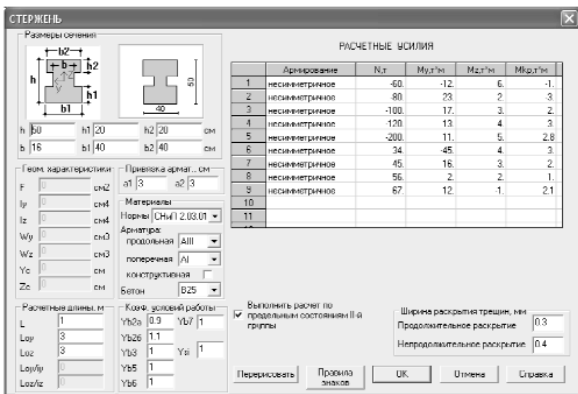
СТЕРЖЕНЬ

Размеры сечения

b2
b
h2
h
h1
b1

60
40

h 60 h1 20 h2 20 см
b 16 b1 40 b2 40 см

Геом. характеристики
F 0 см2
Iy 0 см4
Iz 0 см4
Wy 0 см3
Wz 0 см3
Yc 0 см
Zc 0 см

Привязка армат., см
a1 3 a2 3

Материалы
Нормы СНиП 2.03.01
Арматура:
продольная AIII
поперечная AI
конструктивная
Бетон B25

Расчетные длины, м
L 1
Loy 3
Loz 3
Loy/iy 0
Loz/iz 0

Коэф. условий работы
Yb2a 0.9 Yb7 1
Yb2б 1.1
Yb3 1 Ysi 1
Yb5 1
Yb6 1

РАСЧЕТНЫЕ УСИЛИЯ

| | Армирование | N,т | My,т*м | Mz,т*м | Mкр,т*м |
|---|---|---|---|---|---|
| 1 | несимметричное | -60. | -12. | 6. | -1. |
| 2 | несимметричное | -80. | 23. | 2. | 3. |
| 3 | несимметричное | -100. | 17. | 3. | 3. |
| 4 | несимметричное | -120. | 13. | 4. | 3. |
| 5 | несимметричное | -200. | 11. | 5. | 2.8 |
| 6 | несимметричное | 34. | -45. | 4. | 3. |
| 7 | несимметричное | 45. | 16. | 3. | 2. |
| 8 | несимметричное | 56. | 2. | 2. | 1. |
| 9 | несимметричное | 67 | 12 | -1. | 2.1 |
| 10 | | | | | |
| 11 | | | | | |

Выполнить расчет по предельным состояниям II-й группы

Ширина раскрытия трещин, мм
Продолжительное раскрытие 0.3
Непродолжительное раскрытие 0.4

Перерисовать
Правила знаков
OK
Отмена
Справка